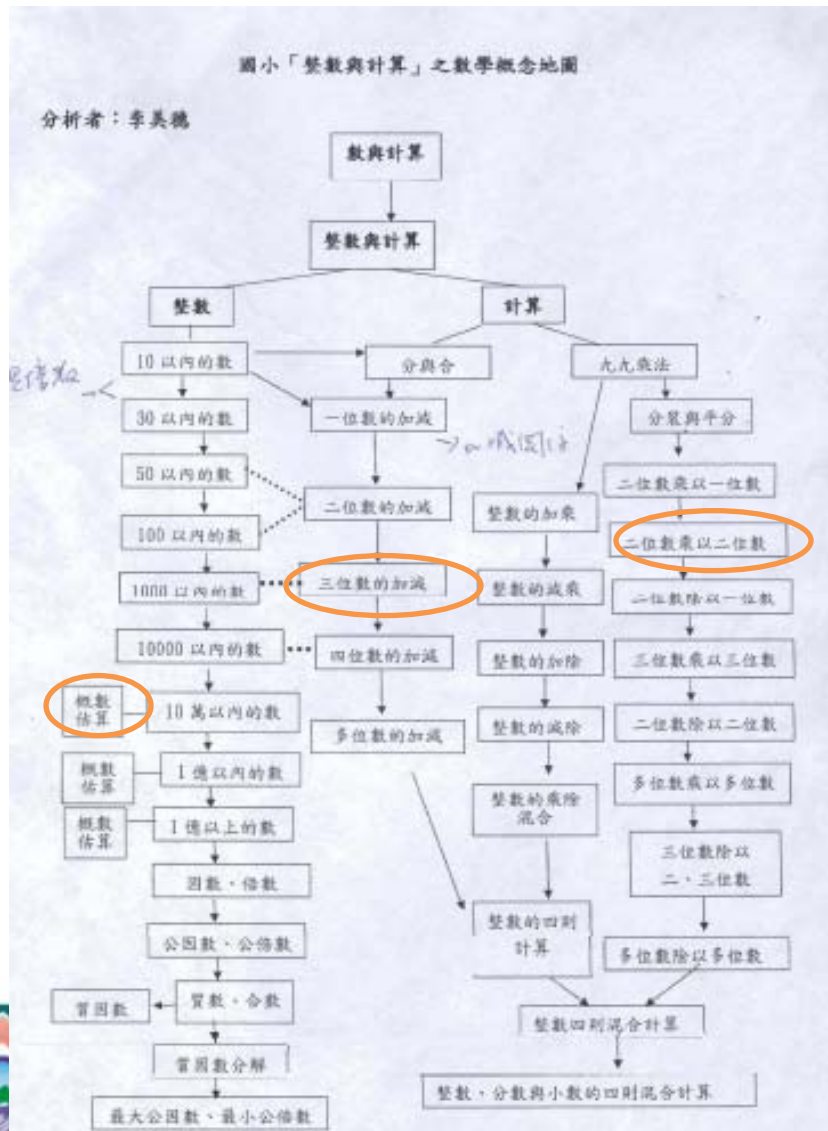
國小「整數與計算」之數學概念地圖

分析者：李美穗

數與計算

整數與計算

整數

計算

10 以內的數

分與合

九九乘法

30 以內的數

一位數的加減

分裝與平分

50 以內的數

二位數乘以一位數

100 以內的數

二位數的加減

整數的加乘

二位數乘以二位數

1000 以內的數

三位數的加減

整數的減乘

二位數除以一位數

10000 以內的數

四位數的加減

整數的加除

三位數乘以三位數

概數估算

10 萬以內的數

整數的減除

二位數除以二位數

多位數的加減

概數估算

1 億以內的數

多位數乘以多位數

整數的乘除混合

概數估算

1 億以上的數

三位數除以二、三位數

因數、倍數

整數的四則計算

公因數、公倍數

多位數除以多位數

質因數

質數、合數

整數四則混合計算

質因數分解

整數、分數與小數的四則混合計算

最大公因數、最小公倍數